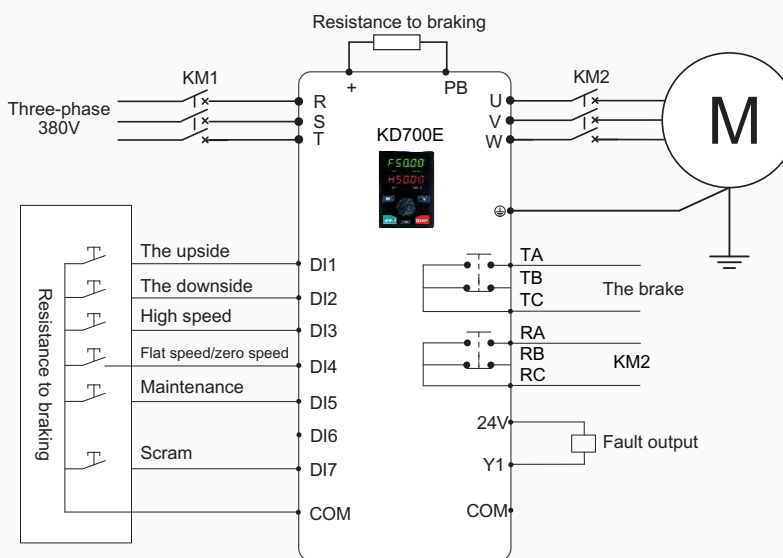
Resistance to braking

+ PB

KM1

KM2

Three-phase 380V

R
S
T

U
V
W

M

KD700E

F50.00
H50.00

Resistance to braking

The upside
The downside
High speed
Flat speed/zero speed
Maintenance
Scram

DI1
DI2
DI3
DI4
DI5
DI6
DI7
COM

TA
TB
TC

The brake

RA
RB
RC

KM2

24V
Y1

Fault output

COM